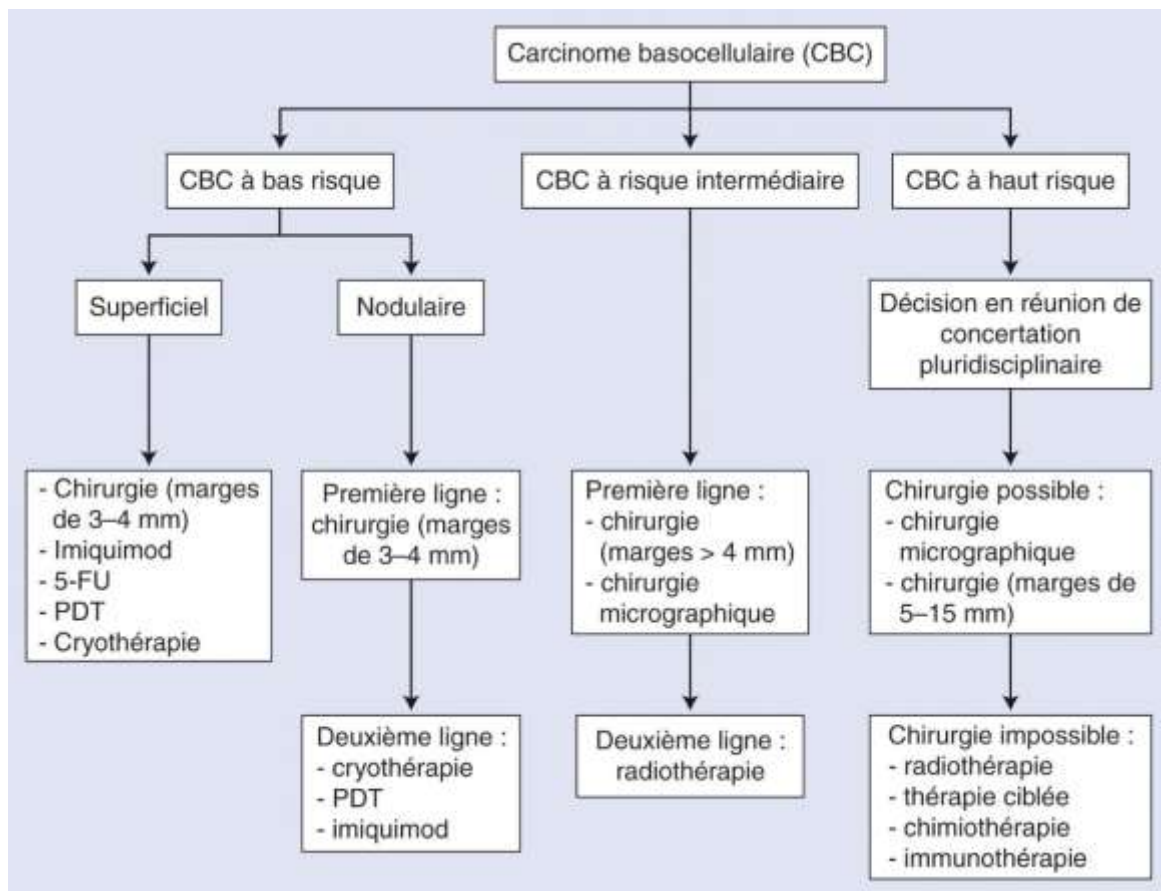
Carcinome basocellulaire (CBC)

CBC à bas risque

CBC à risque intermédiaire

CBC à haut risque

Superficiel

Nodulaire

Décision en réunion de concertation pluridisciplinaire

- Chirurgie (marges de 3–4 mm)
- Imiquimod
- 5-FU
- PDT
- Cryothérapie

Première ligne : chirurgie (marges de 3–4 mm)

Deuxième ligne :
- cryothérapie
- PDT
- imiquimod

Première ligne :
- chirurgie (marges > 4 mm)
- chirurgie micrographique

Deuxième ligne : radiothérapie

Chirurgie possible :
- chirurgie micrographique
- chirurgie (marges de 5–15 mm)

Chirurgie impossible :
- radiothérapie
- thérapie ciblée
- chimiothérapie
- immunothérapie